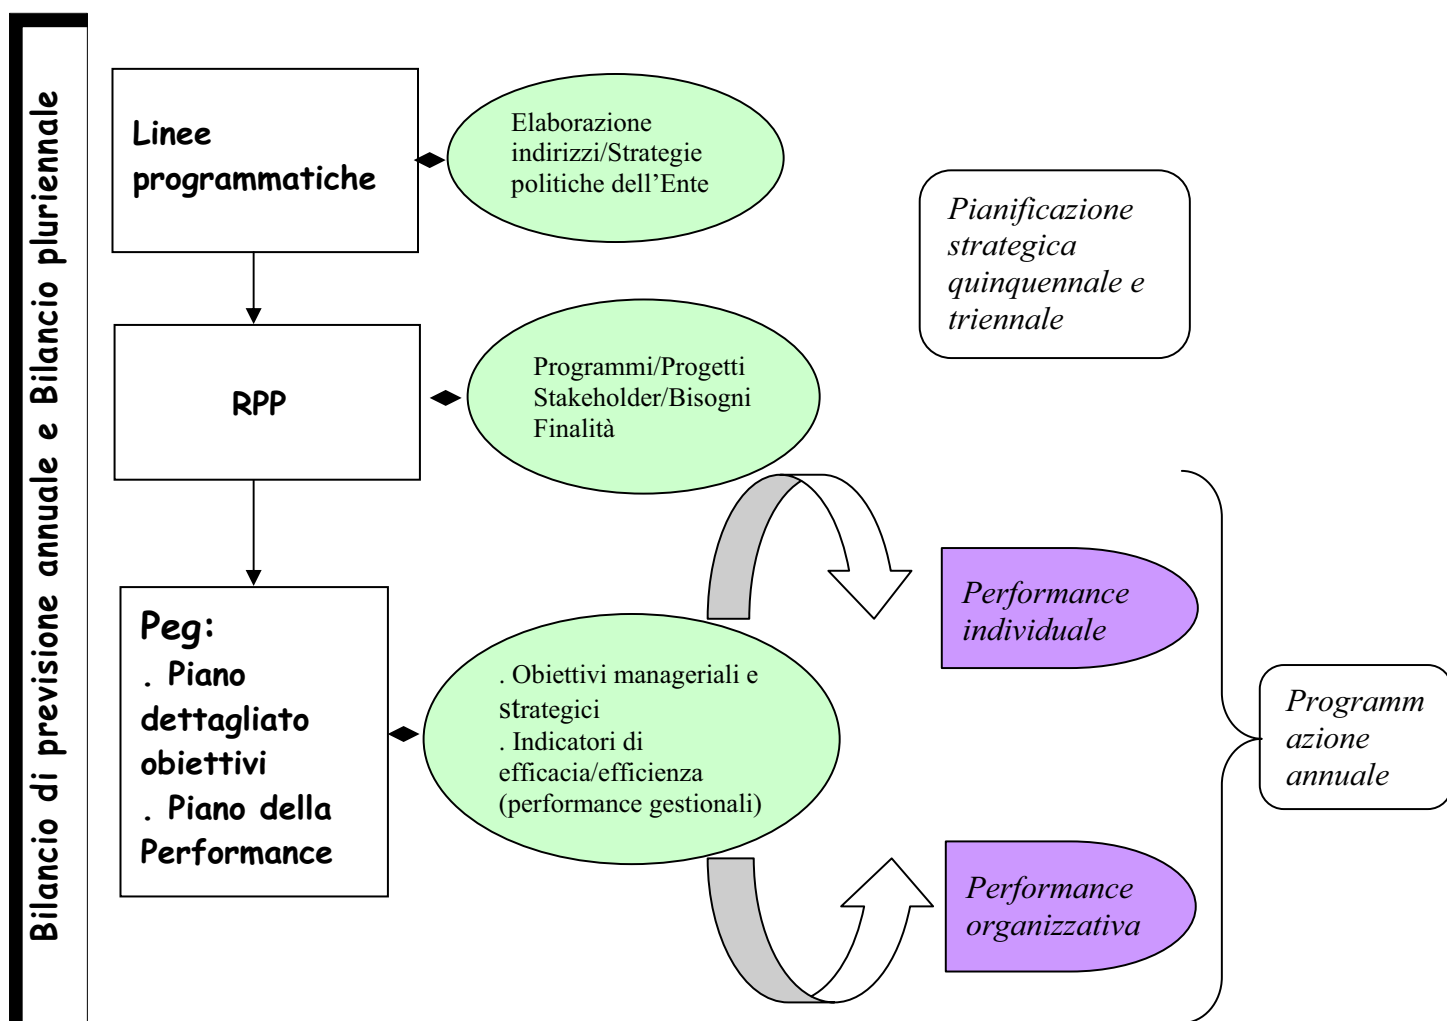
Bilancio di previsione annuale e Bilancio pluriennale

Linee programmatiche

Elaborazione indirizzi/Strategie politiche dell'Ente

Pianificazione strategica quinquennale e triennale

RPP

Programmi/Progetti Stakeholder/Bisogni Finalità

Performance individuale

Peg:
. Piano dettagliato obiettivi
. Piano della Performance

. Obiettivi manageriali e strategici
. Indicatori di efficacia/efficienza (performance gestionali)

Programm azione annuale

Performance organizzativa